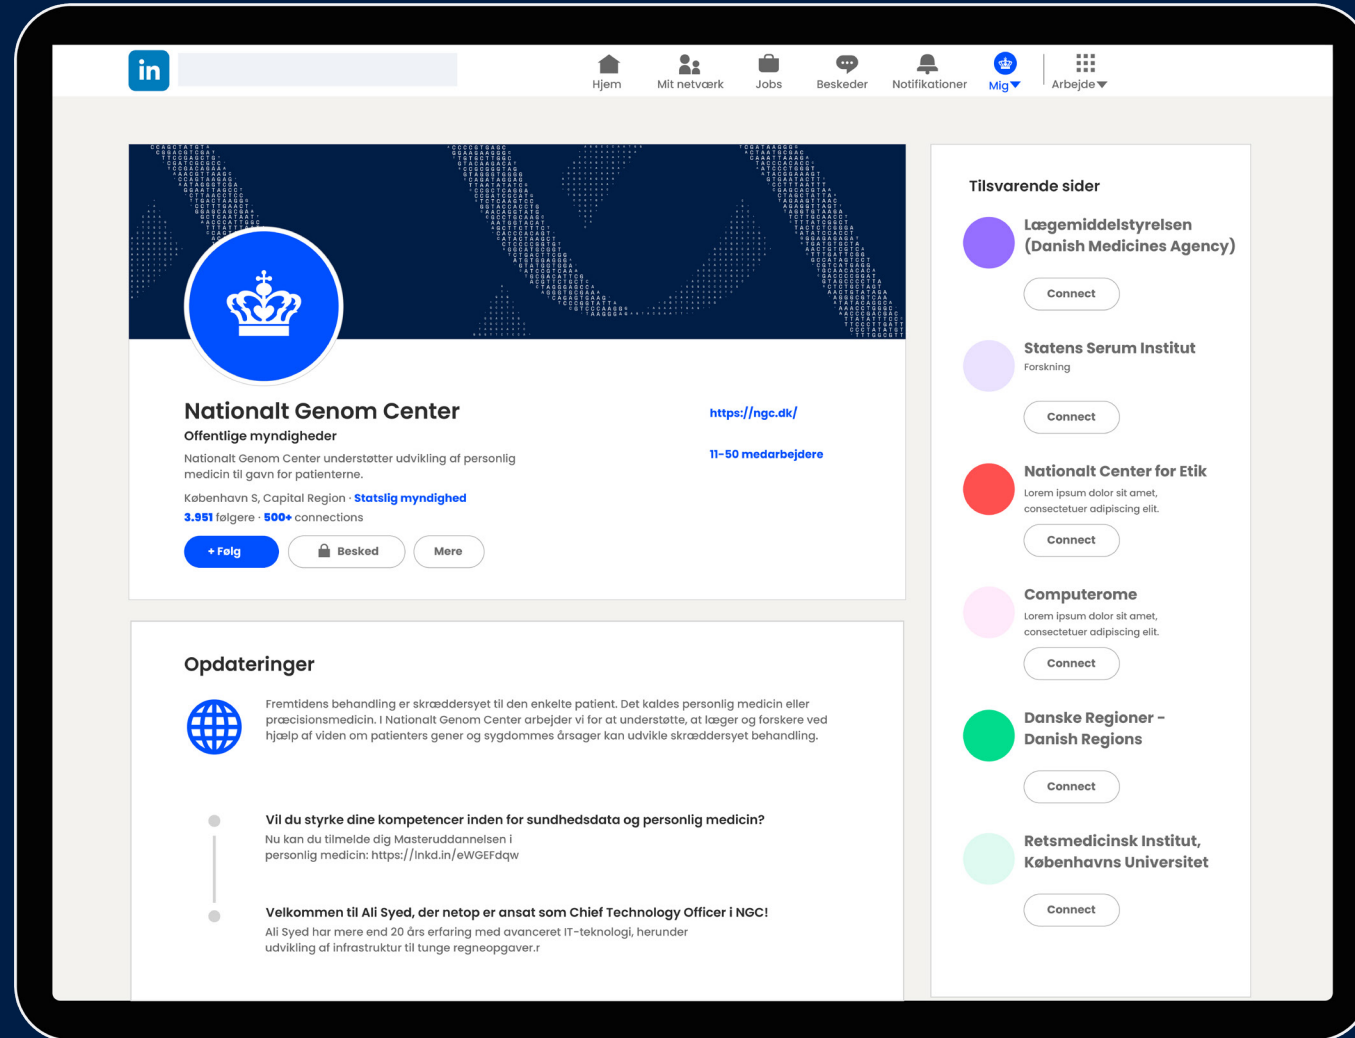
in

Hjem Mit netværk Jobs Beskeder Notifikationer Mig Arbejde

Nationalt Genom Center
Offentlige myndigheder
Nationalt Genom Center understøtter udvikling af personlig medicin til gavn for patienterne.
København S, Capital Region · Statslig myndighed
3.951 følgere · 500+ connections

https://ngc.dk/
11-50 medarbejdere

+ Følg
Besked
Mere

Opdateringer

Fremtidens behandling er skræddersyet til den enkelte patient. Det kaldes personlig medicin eller præcisionsmedicin. I Nationalt Genom Center arbejder vi for at understøtte, at læger og forskere ved hjælp af viden om patienters gener og sygdommes årsager kan udvikle skræddersyet behandling.

Vil du styrke dine kompetencer inden for sundhedsdata og personlig medicin?
Nu kan du tilmelde dig Masteruddannelsen i personlig medicin: https://lnkd.in/eWGEFdqw

Velkommen til Ali Syed, der netop er ansat som Chief Technology Officer i NGC!
Ali Syed har mere end 20 års erfaring med avanceret IT-teknologi, herunder udvikling af infrastruktur til tunge regneopgaver.r

Tilsvarende sider

Lægemiddelstyrelsen (Danish Medicines Agency)
Connect

Statens Serum Institut
Forskning
Connect

Nationalt Center for Etik
Lorem ipsum dolor sit amet, consectetuer adipiscing elit.
Connect

Computerome
Lorem ipsum dolor sit amet, consectetuer adipiscing elit.
Connect

Danske Regioner - Danish Regions
Connect

Retsmedicinsk Institut, Københavns Universitet
Connect